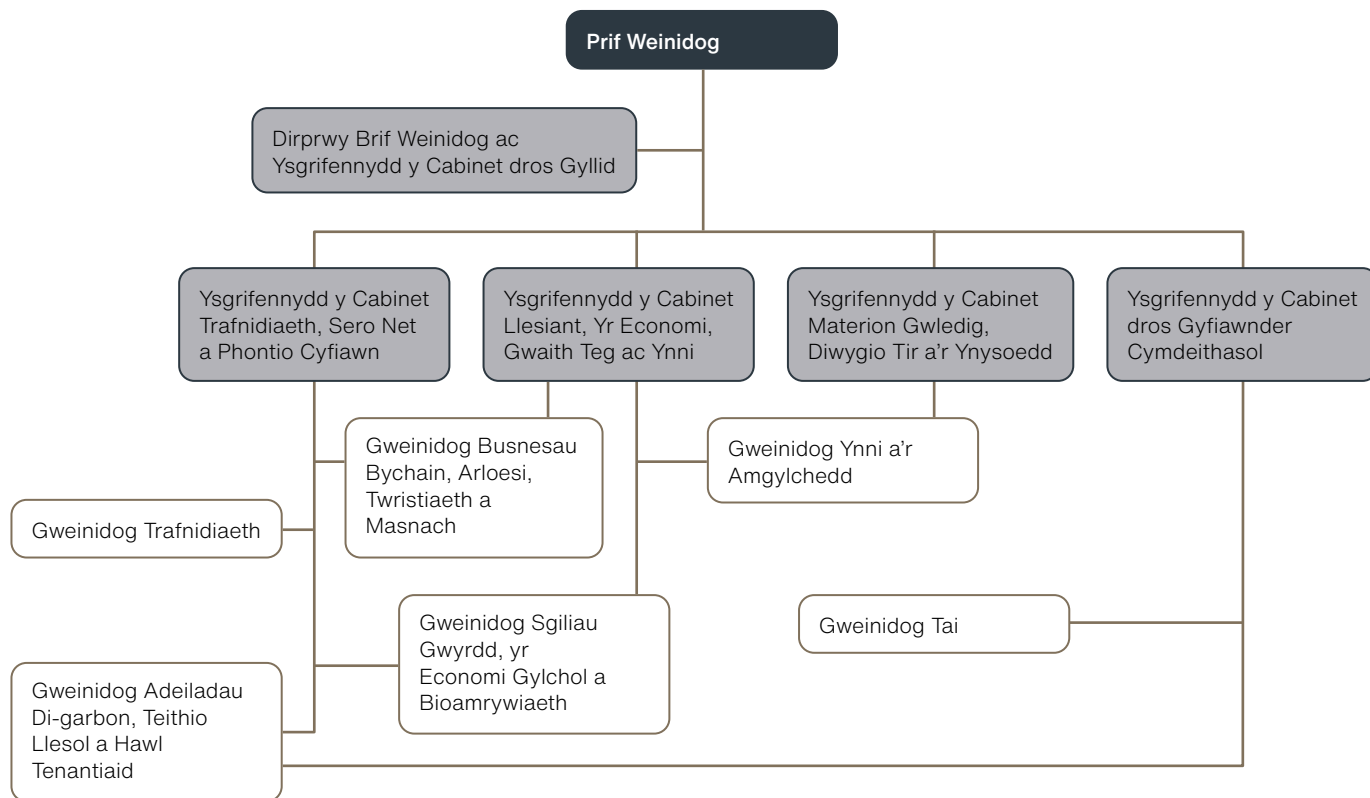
Prif Weinidog

Dirprwy Brif Weinidog ac Ysgrifennydd y Cabinet dros Gyllid

Ysgrifennydd y Cabinet Trafnidiaeth, Sero Net a Phontio Cyfiawn

Ysgrifennydd y Cabinet Llesiant, Yr Economi, Gwaith Teg ac Ynni

Ysgrifennydd y Cabinet Materion Gwledig, Diwygio Tir a'r Ynysoedd

Ysgrifennydd y Cabinet dros Gyfiawnder Cymdeithasol

Gweinidog Busnesau Bychain, Arloesi, Twristiaeth a Masnach

Gweinidog Ynni a'r Amgylchedd

Gweinidog Trafnidiaeth

Gweinidog Sgiliau Gwyrdd, yr Economi Gylchol a Bioamrywiaeth

Gweinidog Tai

Gweinidog Adeiladau Di-garbon, Teithio Llesol a Hawl Tenantiaid